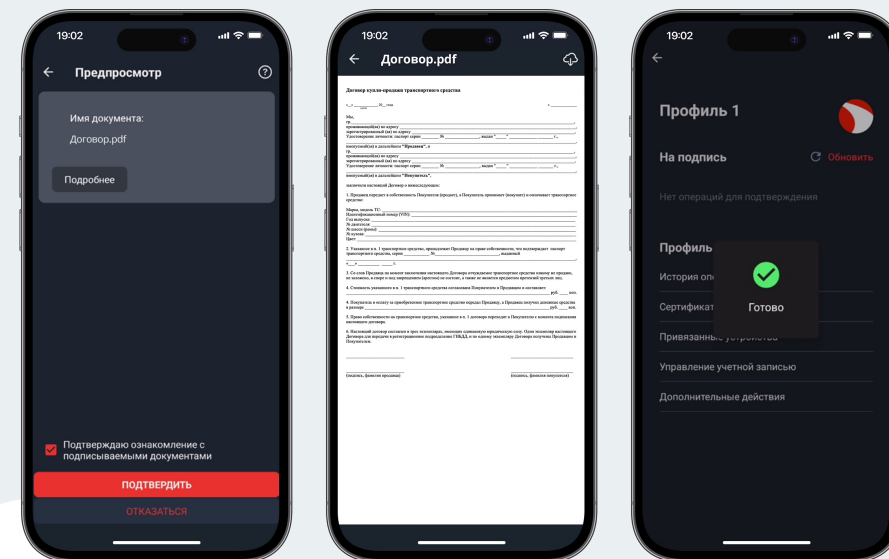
19:02

Предпросмотр

Имя документа:
Договор.pdf

Подробнее

Подтверждаю ознакомление с подписываемыми документами

ПОДТВЕРДИТЬ

ОТКАЗАТЬСЯ

19:02

Договор.pdf

Договор купли-продажи транспортного средства

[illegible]

19:02

Профиль 1

На подпись

Обновить

Нет операций для подтверждения

Профиль

История опе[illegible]

Сертификат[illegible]

Привязанные устройства

Готово

Управление учетной записью

Дополнительные действия